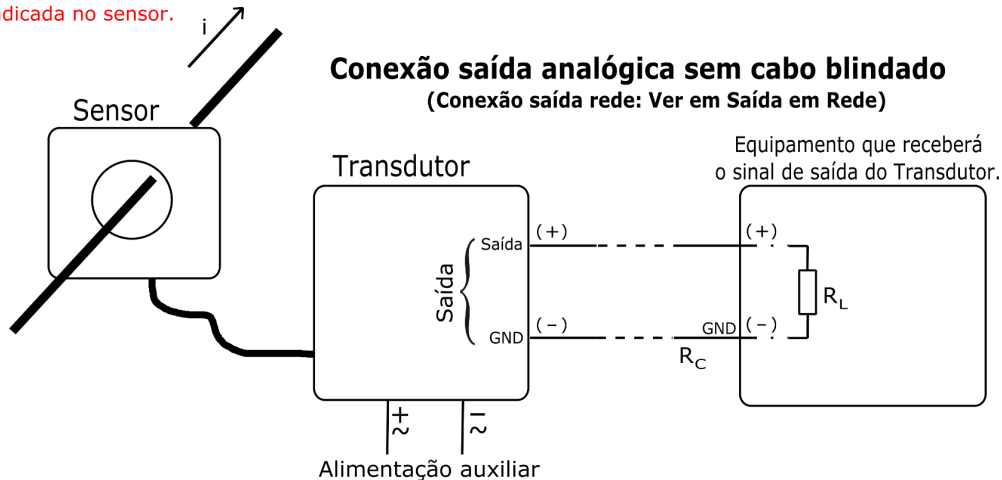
dicada no sensor.

i

Conexão saída analógica sem cabo blindado
(Conexão saída rede: Ver em Saída em Rede)

Sensor

Transdutor

Equipamento que receberá o sinal de saída do Transdutor.

Saída

Saída

GND

(+)

(-)

(+)

(-)

GND

$R_L$

$R_C$

+
~

−
~

Alimentação auxiliar